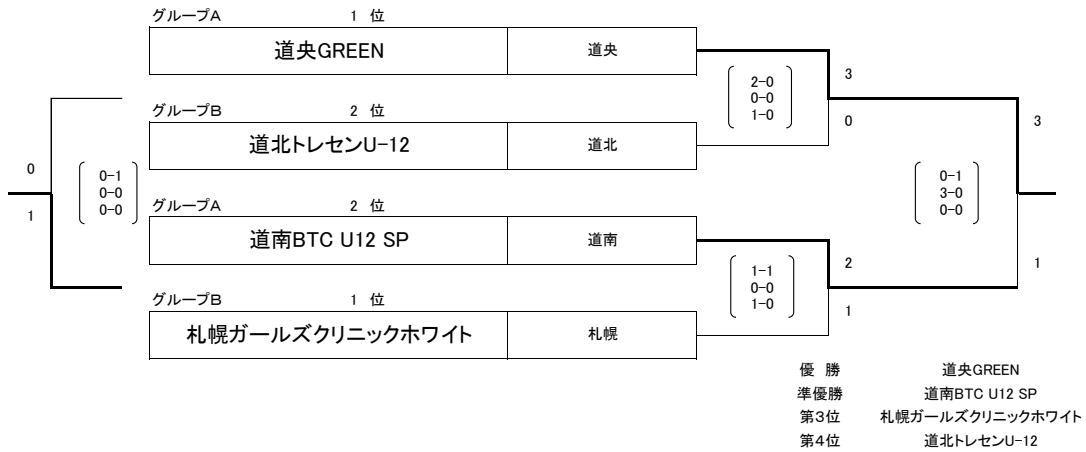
グループA 1 位

| 道央GREEN | 道央 |
|---|---|

グループB 2 位

| 道北トレセンU-12 | 道北 |
|---|---|

グループA 2 位

| 道南BTC U12 SP | 道南 |
|---|---|

グループB 1 位

| 札幌ガールズクリニックホワイト | 札幌 |
|---|---|

3
2-0
0-0
1-0
0

3

0
0-1
0-0
0-0
1

0-1
3-0
0-0

2
1-1
0-0
1-0
1

1

| | |
|---|---|
| 優 勝 | 道央GREEN |
| 準優勝 | 道南BTC U12 SP |
| 第3位 | 札幌ガールズクリニックホワイト |
| 第4位 | 道北トレセンU-12 |